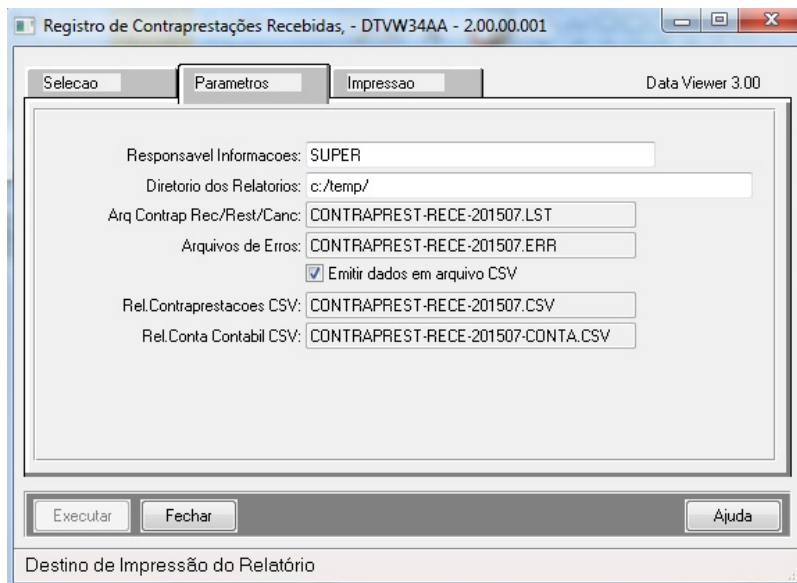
Registro de Contraprestações Recebidas, - DTVW34AA - 2.00.00.001

Selecao
Parametros
Impressao
Data Viewer 3.00

Responsavel Informacoes: SUPER
Diretorio dos Relatorios: c:/temp/
Arq Contrap Rec/Rest/Canc: CONTRAPREST-RECE-201507.LST
Arquivos de Erros: CONTRAPREST-RECE-201507.ERR
Emitir dados em arquivo CSV
Rel.Contraprestacoes CSV: CONTRAPREST-RECE-201507.CSV
Rel.Conta Contabil CSV: CONTRAPREST-RECE-201507-CONTA.CSV

Executar
Fechar
Ajuda

Destino de Impressão do Relatório